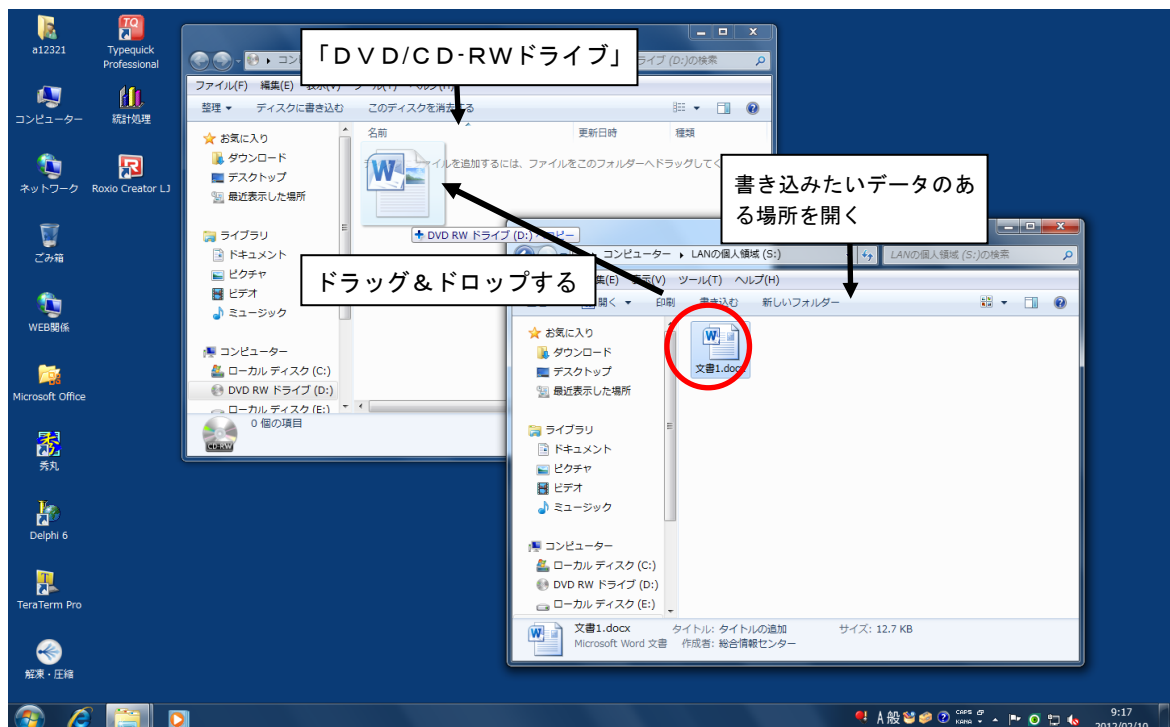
a12321
Typequick Professional
コンピューター
統計処理
ネットワーク
Roxio Creator LJ
ごみ箱
WEB関係
Microsoft Office
秀丸
Delphi 6
TeraTerm Pro
解凍・圧縮

「DVD/CD-RWドライブ」

ファイル(F) 編集(E) 表示(V) ツール(T) ヘルプ(H)
整理 ▾ ディスクに書き込む このディスクを消去する
ライブ (D:)の検索
名前 更新日時 種類
ファイルを追加するには、ファイルをこのフォルダーへドラッグしてく
お気に入り
ダウンロード
デスクトップ
最近表示した場所
ライブラリ
ドキュメント
ピクチャ
ビデオ
ミュージック
コンピューター
ローカル ディスク (C:)
DVD RW ドライブ (D:)
ローカル ディスク (E:)
0 個の項目
CD-RW
+ DVD RW ドライブ (D:) へコピー

書き込みたいデータのある場所を開く

ドラッグ＆ドロップする

コンピューター ▸ LANの個人領域 (S:)
LANの個人領域 (S:)の検索
編集(E) 表示(V) ツール(T) ヘルプ(H)
開く ▾ 印刷 書き込む 新しいフォルダー
お気に入り
ダウンロード
デスクトップ
最近表示した場所
ライブラリ
ドキュメント
ピクチャ
ビデオ
ミュージック
コンピューター
ローカル ディスク (C:)
DVD RW ドライブ (D:)
ローカル ディスク (E:)
文書1.docx
文書1.docx タイトル: タイトルの追加 サイズ: 12.7 KB
Microsoft Word 文書 作成者: 総合情報センター

A 般 CAPS KANA
9:17
2012/02/10